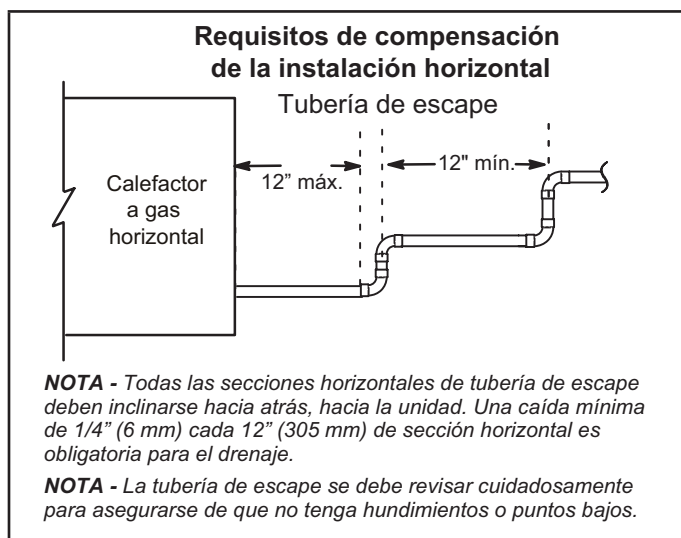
Requisitos de compensación de la instalación horizontal

Tubería de escape

Calefactor a gas horizontal

12" máx.

12" mín.

NOTA - Todas las secciones horizontales de tubería de escape deben inclinarse hacia atrás, hacia la unidad. Una caída mínima de 1/4" (6 mm) cada 12" (305 mm) de sección horizontal es obligatoria para el drenaje.

NOTA - La tubería de escape se debe revisar cuidadosamente para asegurarse de que no tenga hundimientos o puntos bajos.